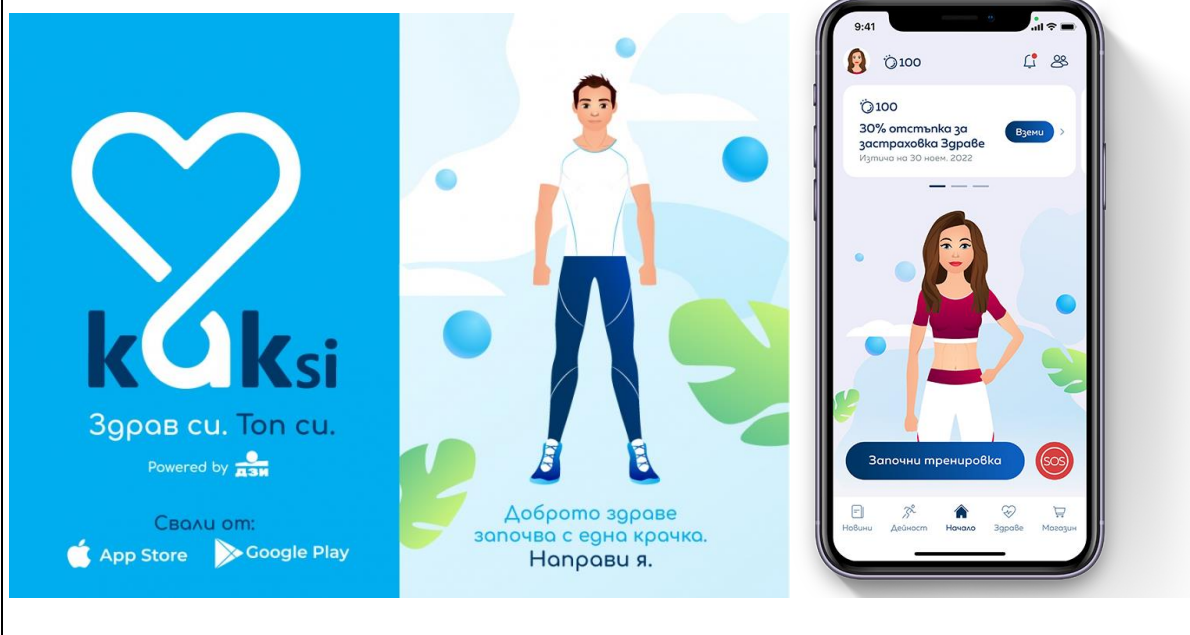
kaksi

Здрав си. Топ си.

Powered by ДЗИ

Свали от:

App Store Google Play

Доброто здраве започва с една крачка.
Направи я.

9:41

100

100
30% отстъпка за застраховка Здраве
Изтича на 30 ноем. 2022

Вземи

Започни тренировка

SOS

Новини Дейност Начало Здраве Магазин